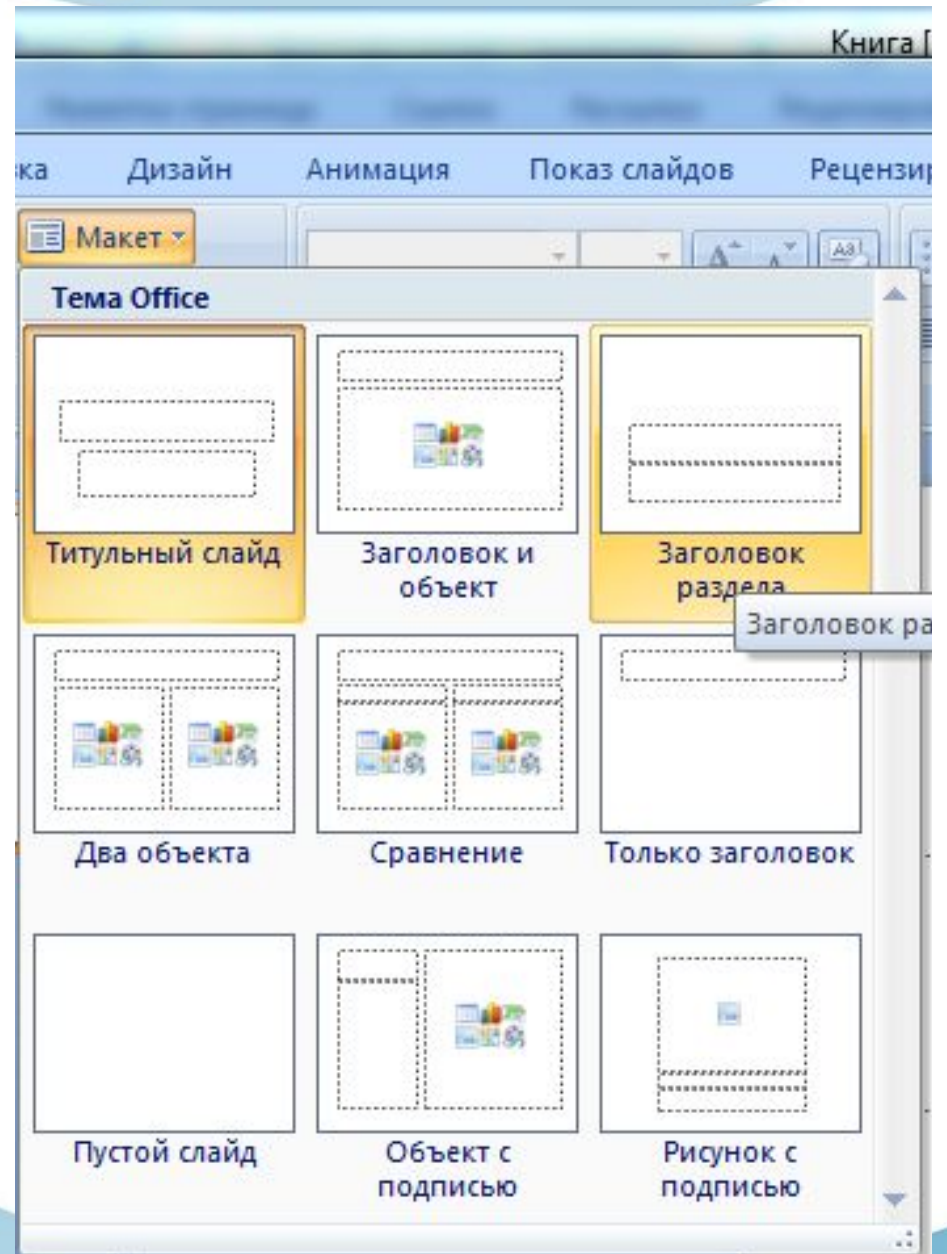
Книга [

ка Дизайн Анимация Показ слайдов Рецензир

Макет

Тема Office

Титульный слайд

Заголовок и объект

Заголовок раздела

Заголовок ра

Два объекта

Сравнение

Только заголовок

Пустой слайд

Объект с подписью

Рисунок с подписью